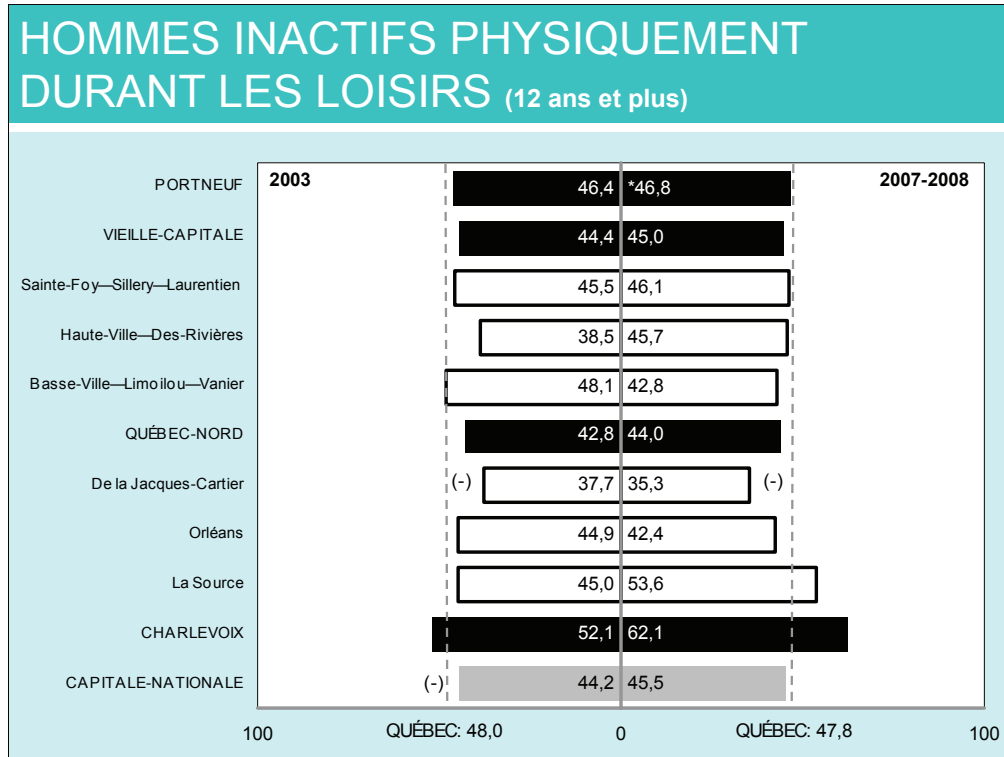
HOMMES INACTIFS PHYSIQUEMENT DURANT LES LOISIRS (12 ans et plus)

2003

2007-2008

| | 2003 | 2007-2008 |
|---|---|---|
| PORTNEUF | 46,4 | *46,8 |
| VIEILLE-CAPITALE | 44,4 | 45,0 |
| Sainte-Foy—Sillery—Laurentien | 45,5 | 46,1 |
| Haute-Ville—Des-Rivières | 38,5 | 45,7 |
| Basse-Ville—Limoilou—Vanier | 48,1 | 42,8 |
| QUÉBEC-NORD | 42,8 | 44,0 |
| De la Jacques-Cartier | (-) 37,7 | 35,3 (-) |
| Orléans | 44,9 | 42,4 |
| La Source | 45,0 | 53,6 |
| CHARLEVOIX | 52,1 | 62,1 |
| CAPITALE-NATIONALE | (-) 44,2 | 45,5 |

100 QUÉBEC: 48,0 0 QUÉBEC: 47,8 100